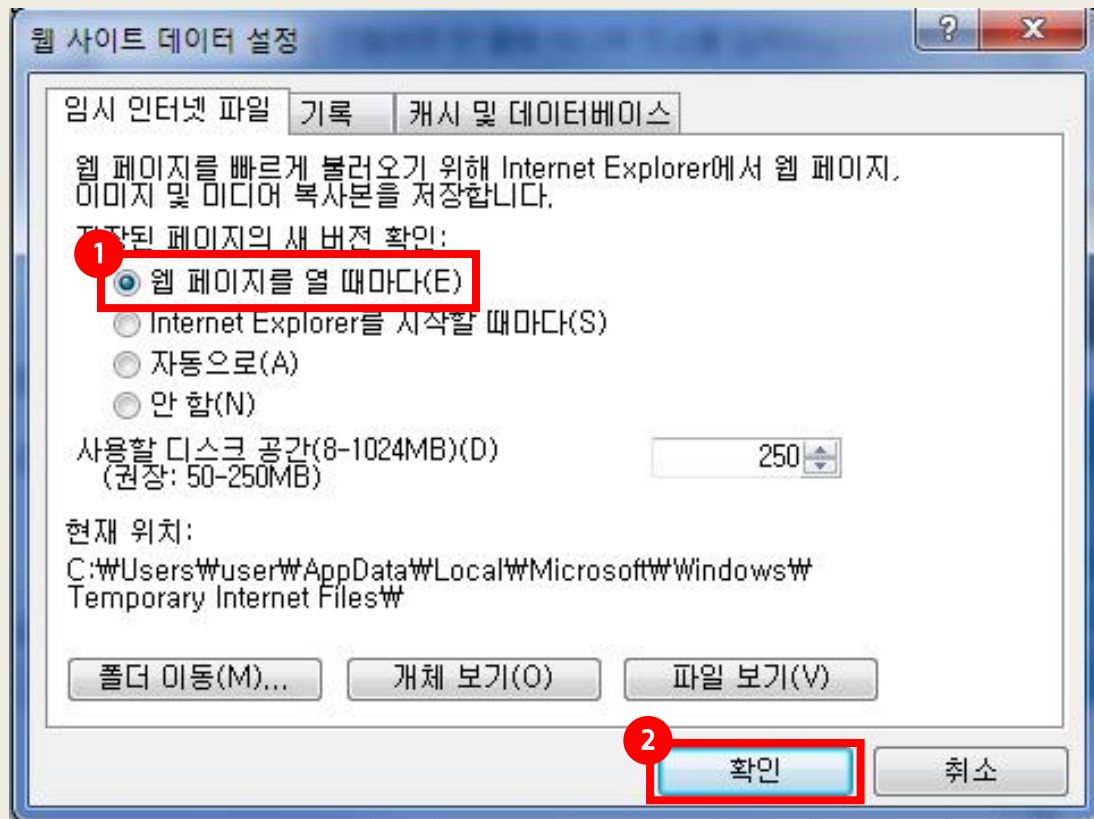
웹 사이트 데이터 설정

?
X

임시 인터넷 파일
기록
캐시 및 데이터베이스

웹 페이지를 빠르게 불러오기 위해 Internet Explorer에서 웹 페이지, 이미지 및 미디어 복사본을 저장합니다.

저장된 페이지의 새 버전 확인:

1

웹 페이지를 열 때마다(E)

Internet Explorer를 시작할 때마다(S)

자동으로(A)

안 함(N)

사용할 디스크 공간(8-1024MB)(D)
(권장: 50-250MB)

250

현재 위치:

C:₩Users₩user₩AppData₩Local₩Microsoft₩Windows₩Temporary Internet Files₩

폴더 이동(M)...
개체 보기(O)
파일 보기(V)

2

확인
취소